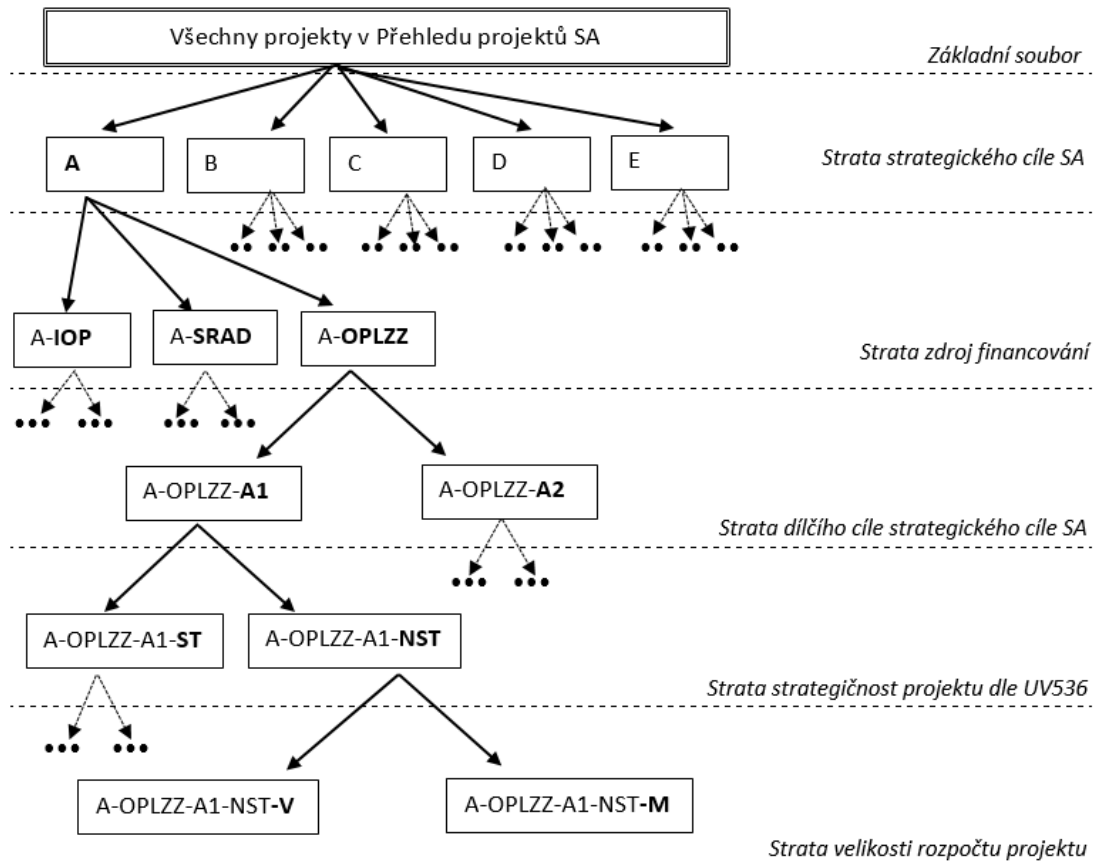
Všechny projekty v Přehledu projektů SA

Základní soubor

A

B

C

D

E

Strata strategického cíle SA

A-**IOP**

A-**SRAD**

A-**OPLZZ**

Strata zdroj financování

A-OPLZZ-**A1**

A-OPLZZ-**A2**

Strata dílčího cíle strategického cíle SA

A-OPLZZ-A1-**ST**

A-OPLZZ-A1-**NST**

Strata strategičnost projektu dle UV536

A-OPLZZ-A1-NST-**V**

A-OPLZZ-A1-NST-**M**

Strata velikosti rozpočtu projektu